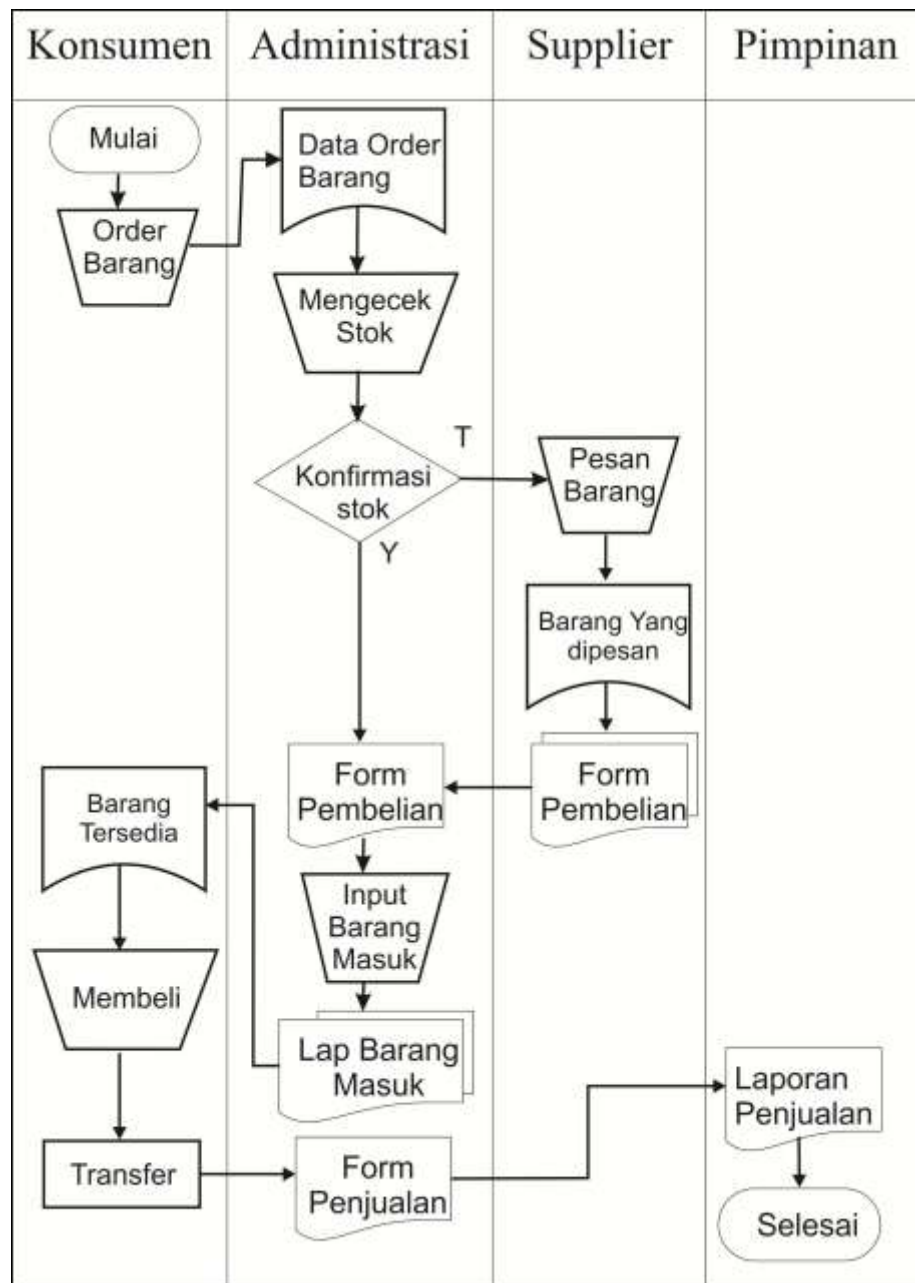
Konsumen

Administrasi

Supplier

Pimpinan

Mulai

Order Barang

Data Order Barang

Mengecek Stok

Konfirmasi stok

T

Y

Pesan Barang

Barang Yang dipesan

Form Pembelian

Form Pembelian

Barang Tersedia

Input Barang Masuk

Membeli

Lap Barang Masuk

Laporan Penjualan

Transfer

Form Penjualan

Selesai